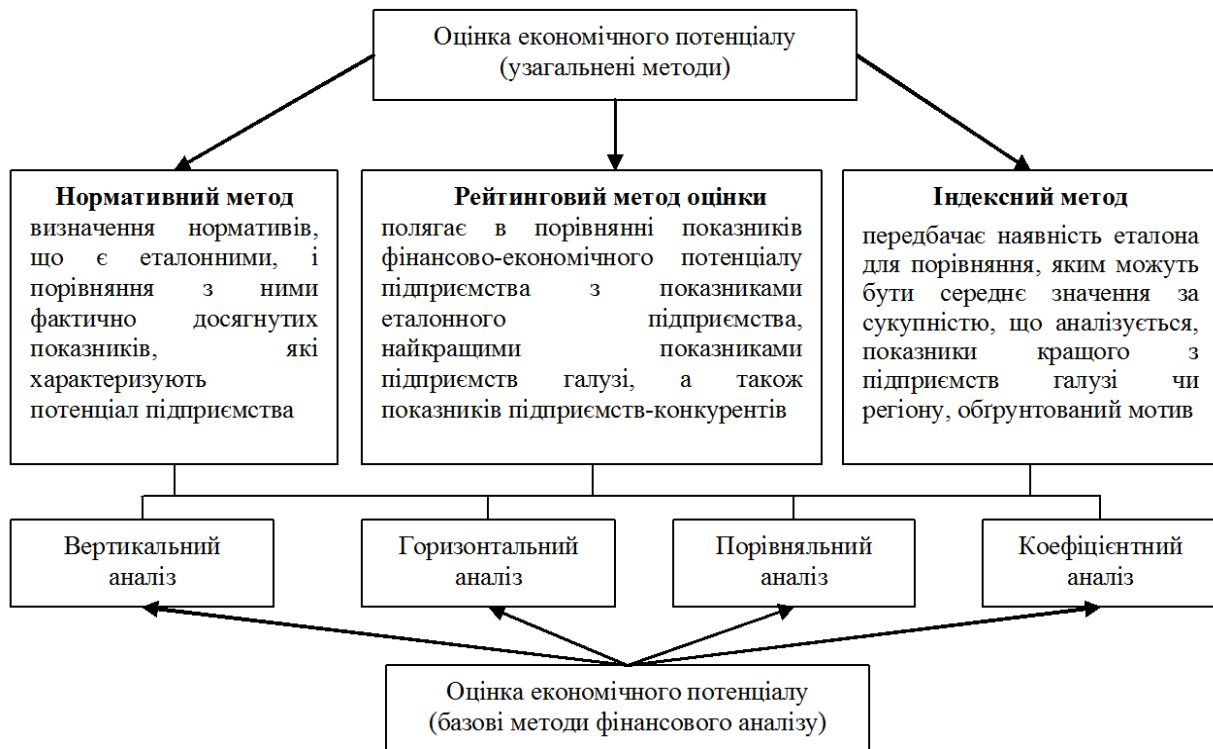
Оцінка економічного потенціалу
(узагальнені методи)

**Нормативний метод**
визначення нормативів, що є еталонними, і порівняння з ними фактично досягнутих показників, які характеризують потенціал підприємства

**Рейтинговий метод оцінки**
полягає в порівнянні показників фінансово-економічного потенціалу підприємства з показниками еталонного підприємства, найкращими показниками підприємств галузі, а також показників підприємств-конкурентів

**Індексний метод**
передбачає наявність еталона для порівняння, яким можуть бути середнє значення за сукупністю, що аналізується, показники кращого з підприємств галузі чи регіону, обґрунтований мотив

Вертикальний аналіз

Горизонтальний аналіз

Порівняльний аналіз

Коефіцієнтний аналіз

Оцінка економічного потенціалу
(базові методи фінансового аналізу)